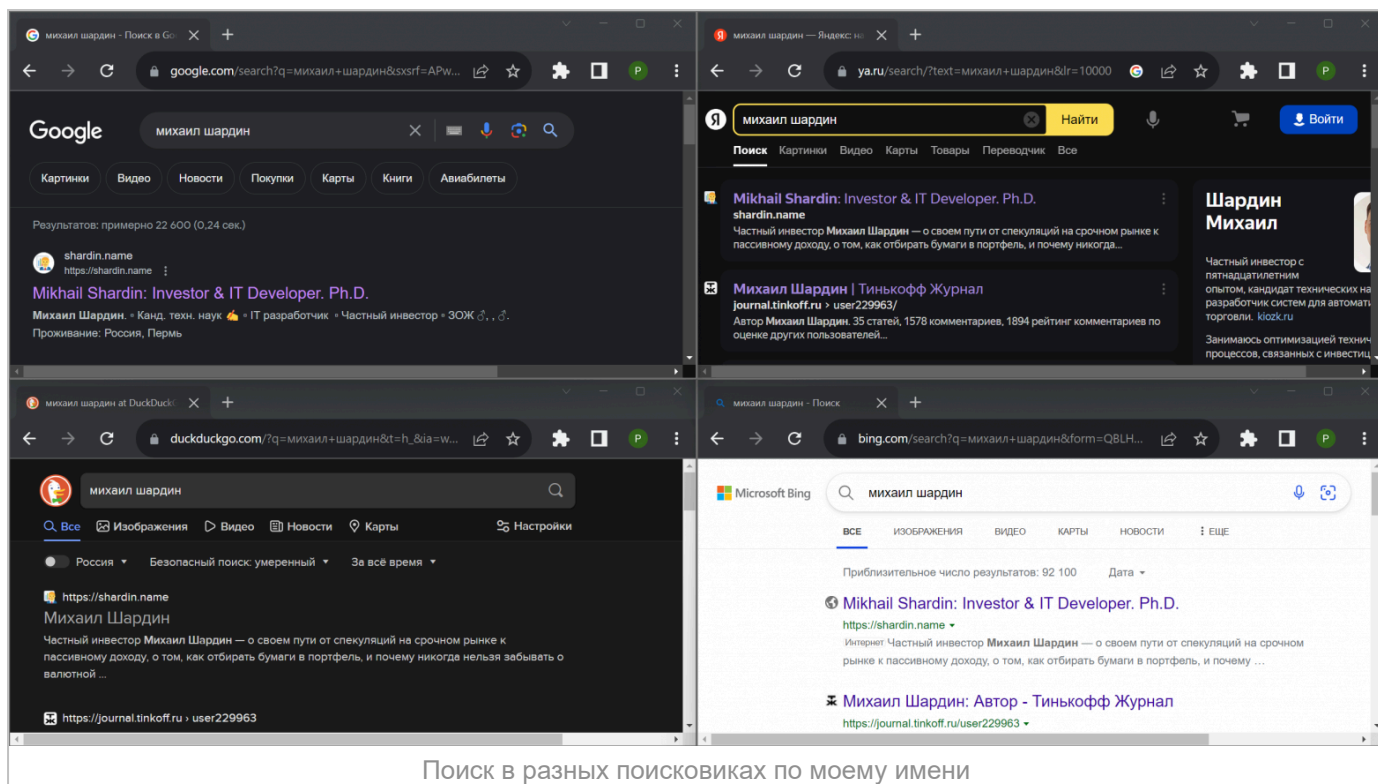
михаил шардин - Поиск в Goo ×  +

google.com/search?q=михаил+шардин&sxsrf=APw...

P

Google

михаил шардин

Картинки Видео Новости Покупки Карты Книги Авиабилеты

Результатов: примерно 22 600 (0,24 сек.)

shardin.name
https://shardin.name

Mikhail Shardin: Investor & IT Developer. Ph.D.

Михаил Шардин. • Канд. техн. наук ✍ • IT разработчик • Частный инвестор • ЗОЖ ♂ , ♂.
Проживание: Россия, Пермь

михаил шардин — Яндекс: на ×  +

ya.ru/search/?text=михаил+шардин&lr=10000

P

Я

михаил шардин

Найти

Войти

Поиск Картинки Видео Карты Товары Переводчик Все

Mikhail Shardin: Investor & IT Developer. Ph.D.
shardin.name
Частный инвестор Михаил Шардин — о своем пути от спекуляций на срочном рынке к пассивному доходу, о том, как отбирать бумаги в портфель, и почему никогда...

Михаил Шардин | Тинькофф Журнал
journal.tinkoff.ru › user229963/
Автор Михаил Шардин. 35 статей, 1578 комментариев, 1894 рейтинг комментариев по оценке других пользователей...

Шардин Михаил

Частный инвестор с пятнадцатилетним опытом, кандидат технических на разработчик систем для автомати торговли. kiozk.ru

Занимаюсь оптимизацией технич процессов, связанных с инвестиц

михаил шардин at DuckDuck ×  +

duckduckgo.com/?q=михаил+шардин&t=h_&ia=w...

P

михаил шардин

Все Изображения Видео Новости Карты Настройки

Россия Безопасный поиск: умеренный За всё время

https://shardin.name
Михаил Шардин
Частный инвестор Михаил Шардин — о своем пути от спекуляций на срочном рынке к пассивному доходу, о том, как отбирать бумаги в портфель, и почему никогда нельзя забывать о валютной ...

https://journal.tinkoff.ru › user229963

михаил шардин - Поиск ×  +

bing.com/search?q=михаил+шардин&form=QBLH...

P

Microsoft Bing

михаил шардин

ВСЕ ИЗОБРАЖЕНИЯ ВИДЕО КАРТЫ НОВОСТИ ⋮ ЕЩЕ

Приблизительное число результатов: 92 100 Дата

Mikhail Shardin: Investor & IT Developer. Ph.D.
https://shardin.name
Интернет Частный инвестор Михаил Шардин — о своем пути от спекуляций на срочном рынке к пассивному доходу, о том, как отбирать бумаги в портфель, и почему ...

Михаил Шардин: Автор - Тинькофф Журнал
https://journal.tinkoff.ru/user229963

Поиск в разных поисковиках по моему имени